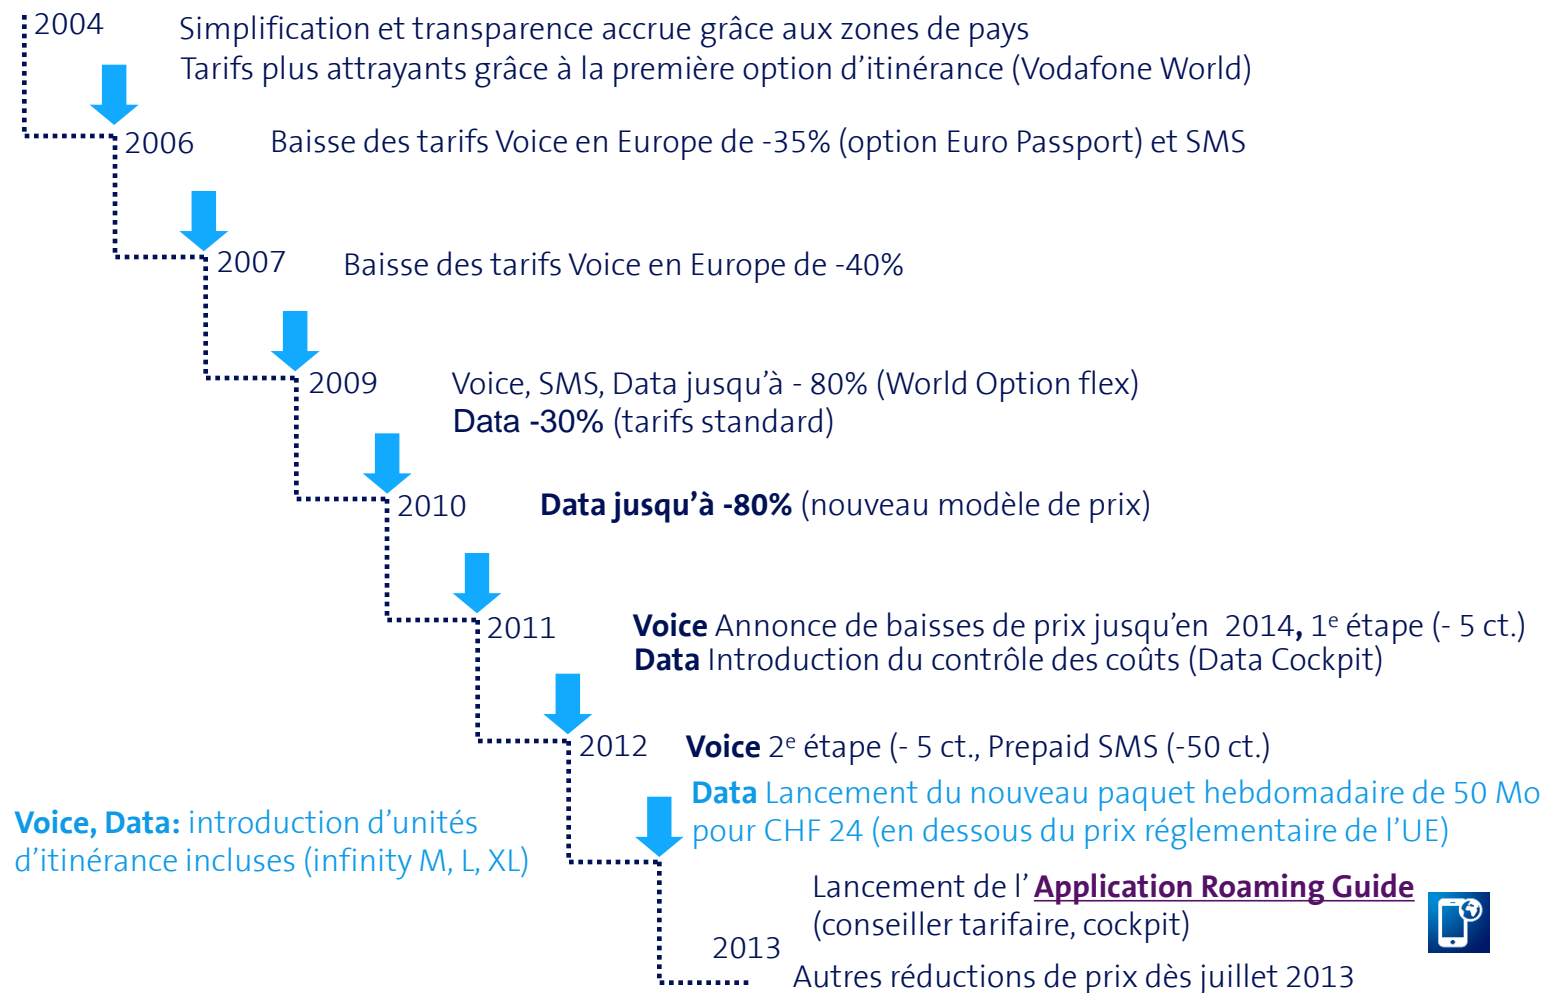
2004 Simplification et transparence accrue grâce aux zones de pays
Tarifs plus attrayants grâce à la première option d'itinérance (Vodafone World)

2006 Baisse des tarifs Voice en Europe de -35% (option Euro Passport) et SMS

2007 Baisse des tarifs Voice en Europe de -40%

2009 Voice, SMS, Data jusqu'à - 80% (World Option flex)
Data -30% (tarifs standard)

2010 Data jusqu'à -80% (nouveau modèle de prix)

2011 Voice Annonce de baisses de prix jusqu'en 2014, 1$^{e}$ étape (- 5 ct.)
Data Introduction du contrôle des coûts (Data Cockpit)

2012 Voice 2$^{e}$ étape (- 5 ct., Prepaid SMS (-50 ct.)
Data Lancement du nouveau paquet hebdomadaire de 50 Mo pour CHF 24 (en dessous du prix réglementaire de l'UE)

Voice, Data: introduction d'unités d'itinérance incluses (infinity M, L, XL)

Lancement de l' Application Roaming Guide (conseiller tarifaire, cockpit)

2013 Autres réductions de prix dès juillet 2013